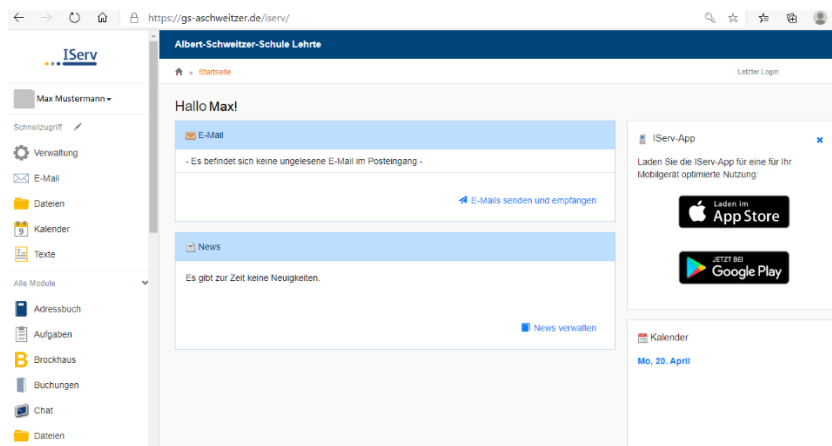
https://gs-aschweitzer.de/iserv/

IServ

Albert-Schweitzer-Schule Lehrte

Startseite

Letzter Login

Max Mustermann

Schnellzugriff

Verwaltung

E-Mail

Dateien

Kalender

Texte

Alle Module

Adressbuch

Aufgaben

Brockhaus

Buchungen

Chat

Dateien

Hallo Max!

E-Mail

- Es befindet sich keine ungelesene E-Mail im Posteingang -

E-Mails senden und empfangen

News

Es gibt zur Zeit keine Neuigkeiten.

News verwalten

IServ-App

Laden Sie die IServ-App für eine für Ihr Mobilgerät optimierte Nutzung:

Laden im App Store

JETZT BEI Google Play

Kalender

Mo, 20. April